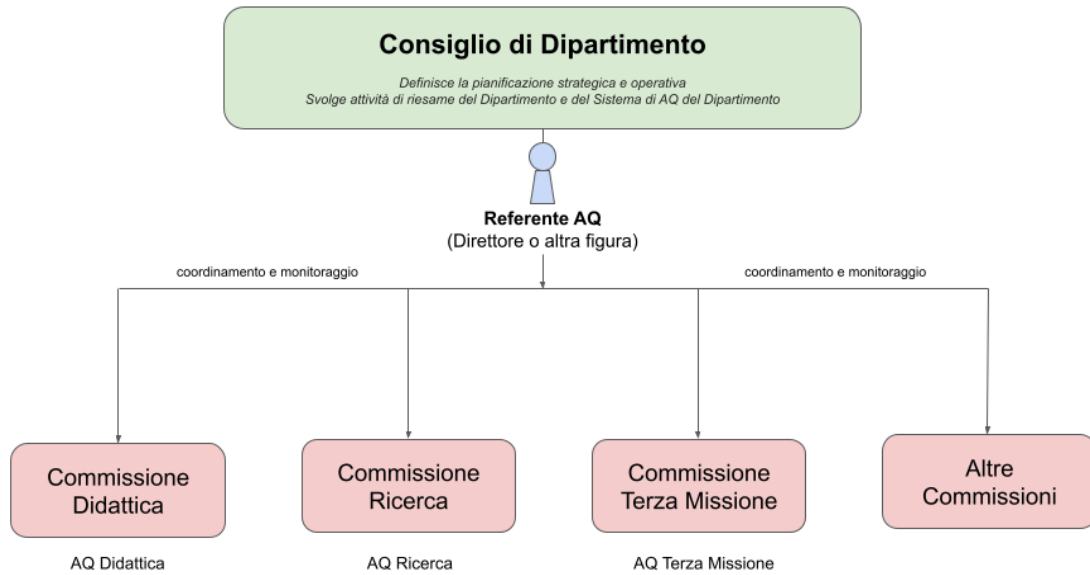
Consiglio di Dipartimento

Definisce la pianificazione strategica e operativa
Svolge attività di riesame del Dipartimento e del Sistema di AQ del Dipartimento

Referente AQ
(Direttore o altra figura)

coordinamento e monitoraggio

coordinamento e monitoraggio

Commissione Didattica

Commissione Ricerca

Commissione Terza Missione

Altre Commissioni

AQ Didattica

AQ Ricerca

AQ Terza Missione